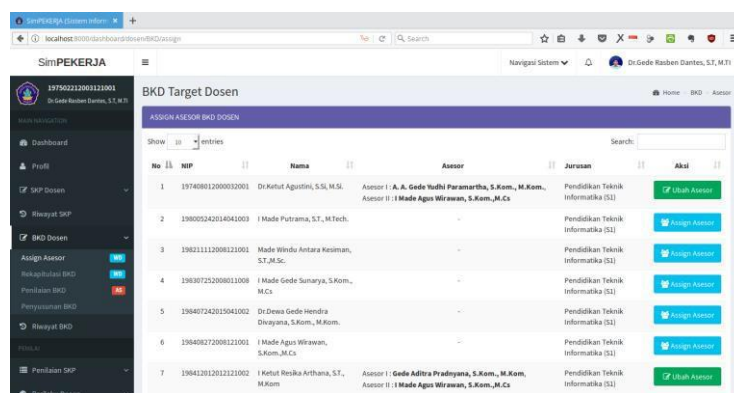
SimPEKERJA (Sistem Inform ×  +
localhost:8000/dashboard/dosen/BKD/assign
Search

SimPEKERJA
Navigasi Sistem
Dr.Gede Rasben Dantes, S.T, M.TI

197502212003121001
Dr.Gede Rasben Dantes, S.T, M.TI

MAIN NAVIGATION
Dashboard
Profil
SKP Dosen
Riwayat SKP
BKD Dosen
Assign Asesor
Rekapitulasi BKD
Penilaian BKD
Penyusunan BKD
Riwayat BKD
PENILAI
Penilaian SKP

BKD Target Dosen
Home > BKD > Asesor

ASSIGN ASESOR BKD DOSEN

Show 10 entries
Search:

| No | NIP | Nama | Asesor | Jurusan | Aksi |
|---|---|---|---|---|---|
| 1 | 197408012000032001 | Dr.Ketut Agustini, S.Si, M.Si. | Asesor I : A. A. Gede Yudhi Paramartha, S.Kom., M.Kom., Asesor II : I Made Agus Wirawan, S.Kom.,M.Cs | Pendidikan Teknik Informatika (S1) | Ubah Asesor |
| 2 | 198005242014041003 | I Made Putrama, S.T., M.Tech. | - | Pendidikan Teknik Informatika (S1) | Assign Asesor |
| 3 | 198211112008121001 | Made Windu Antara Kesiman, S.T.,M.Sc. | - | Pendidikan Teknik Informatika (S1) | Assign Asesor |
| 4 | 198307252008011008 | I Made Gede Sunarya, S.Kom., M.Cs | - | Pendidikan Teknik Informatika (S1) | Assign Asesor |
| 5 | 198407242015041002 | Dr.Dewa Gede Hendra Divayana, S.Kom., M.Kom. | - | Pendidikan Teknik Informatika (S1) | Assign Asesor |
| 6 | 198408272008121001 | I Made Agus Wirawan, S.Kom.,M.Cs | - | Pendidikan Teknik Informatika (S1) | Assign Asesor |
| 7 | 198412012012121002 | I Ketut Resika Arthana, S.T., M.Kom | Asesor I : Gede Aditra Pradnyana, S.Kom., M.Kom, Asesor II : I Made Agus Wirawan, S.Kom.,M.Cs | Pendidikan Teknik Informatika (S1) | Ubah Asesor |